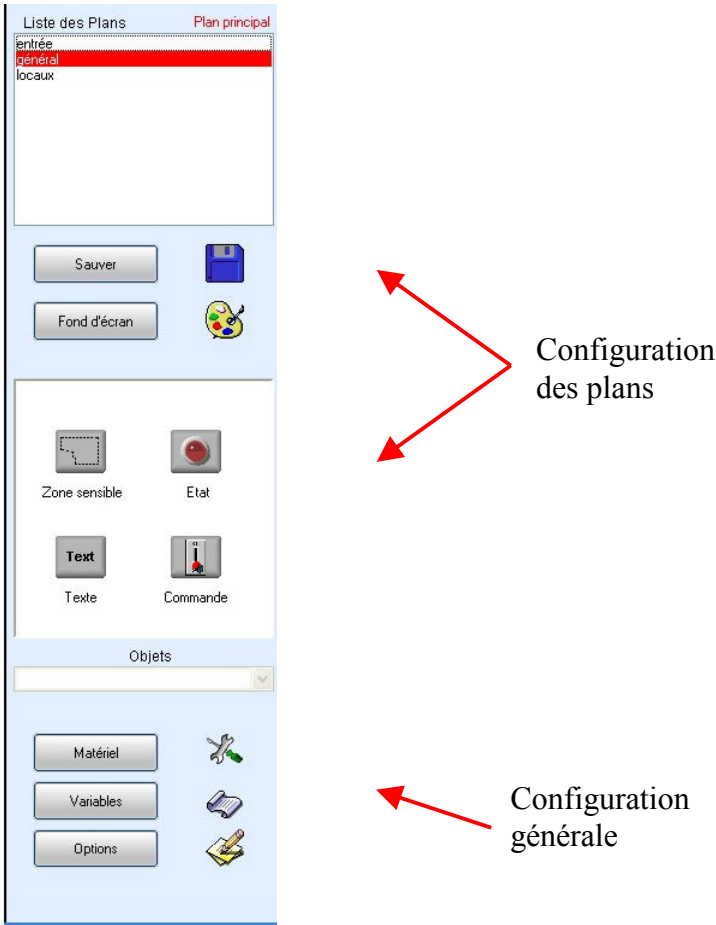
Liste des Plans
Plan principal
entrée
général
locaux

Sauver

Fond d'écran

Configuration des plans

Zone sensible
Etat

Text
Texte
Commande

Objets

Matériel

Variables

Options

Configuration générale